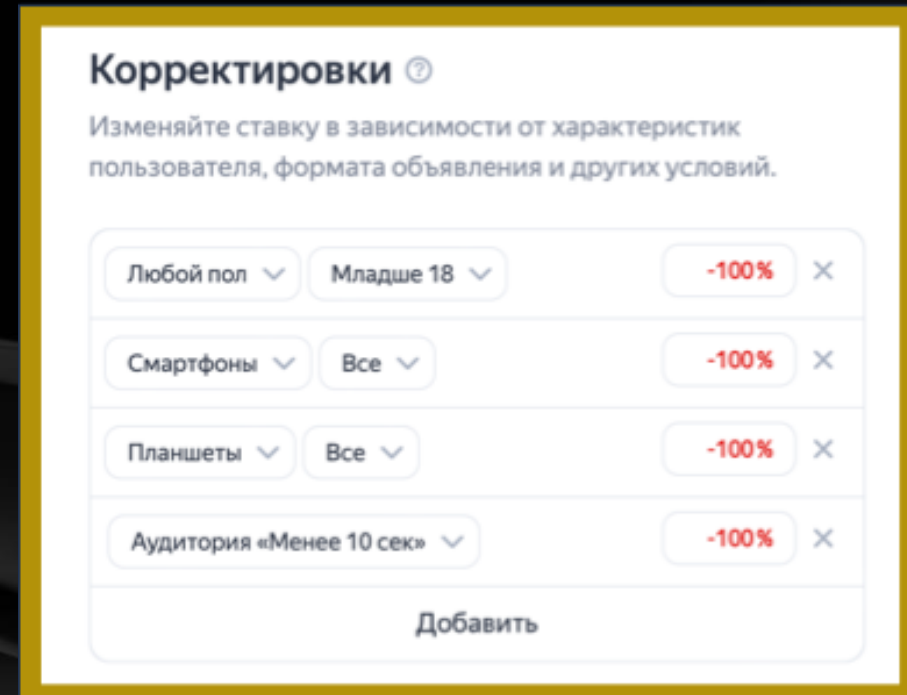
Корректировки ⓘ

Изменяйте ставку в зависимости от характеристик пользователя, формата объявления и других условий.

Любой пол Младше 18 -100% ×

Смартфоны Все -100% ×

Планшеты Все -100% ×

Аудитория «Менее 10 сек» -100% ×

Добавить